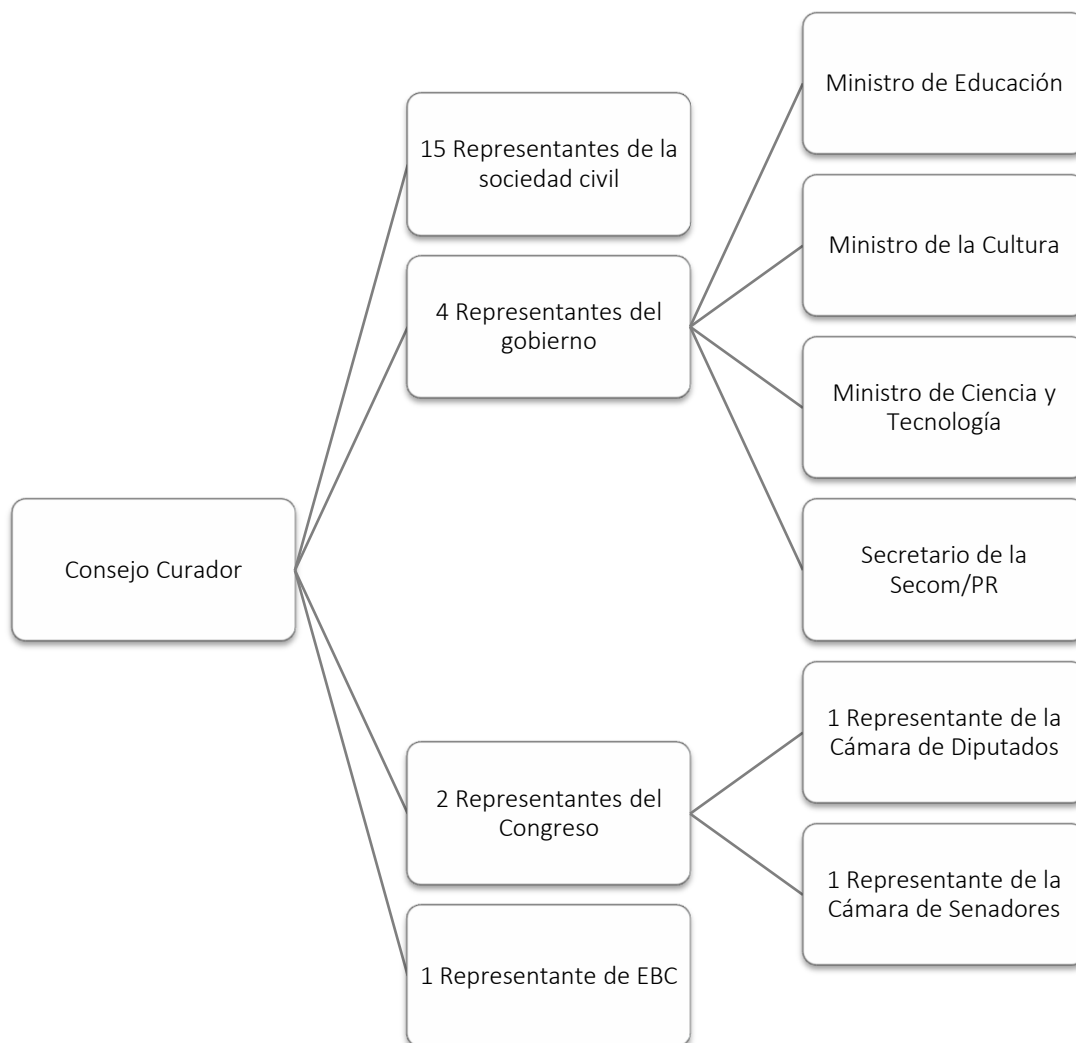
Consejo Curador

15 Representantes de la sociedad civil

4 Representantes del gobierno

Ministro de Educación

Ministro de la Cultura

Ministro de Ciencia y Tecnología

Secretario de la Secom/PR

2 Representantes del Congreso

1 Representante de la Cámara de Diputados

1 Representante de la Cámara de Senadores

1 Representante de EBC